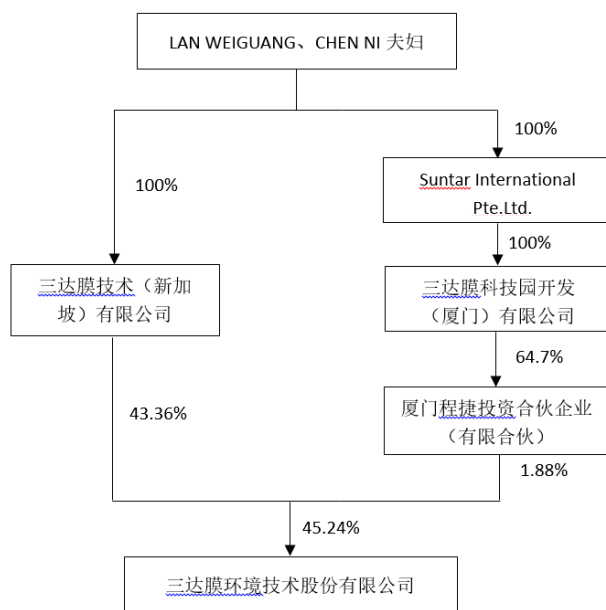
LAN WEIGUANG、CHEN NI 夫妇

100%

100%

Suntar International Pte.Ltd.

100%

三达膜技术（新加坡）有限公司

三达膜科技园开发（厦门）有限公司

64.7%

43.36%

厦门程捷投资合伙企业（有限合伙）

1.88%

45.24%

三达膜环境技术股份有限公司